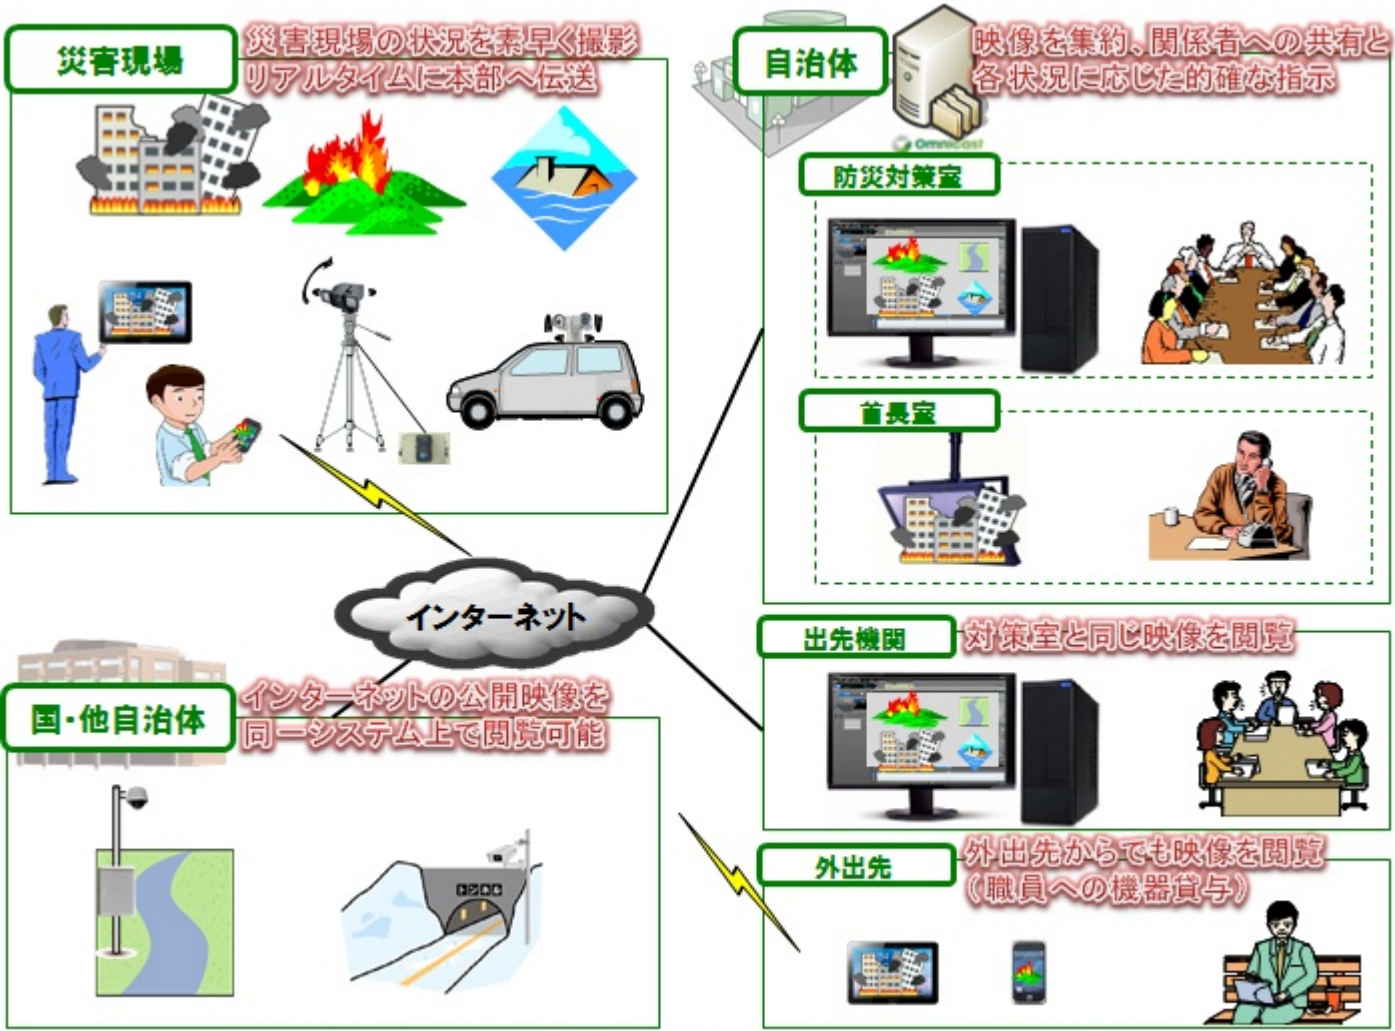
災害現場
災害現場の状況を素早く撮影
リアルタイムに本部へ伝送

自治体
映像を集約、関係者への共有と
各状況に応じた的確な指示

Omnicast

防災対策室

首長室

インターネット

出先機関
対策室と同じ映像を閲覧

国・他自治体
インターネットの公開映像を
同一システム上で閲覧可能

外出先
外出先からでも映像を閲覧
(職員への機器貸与)